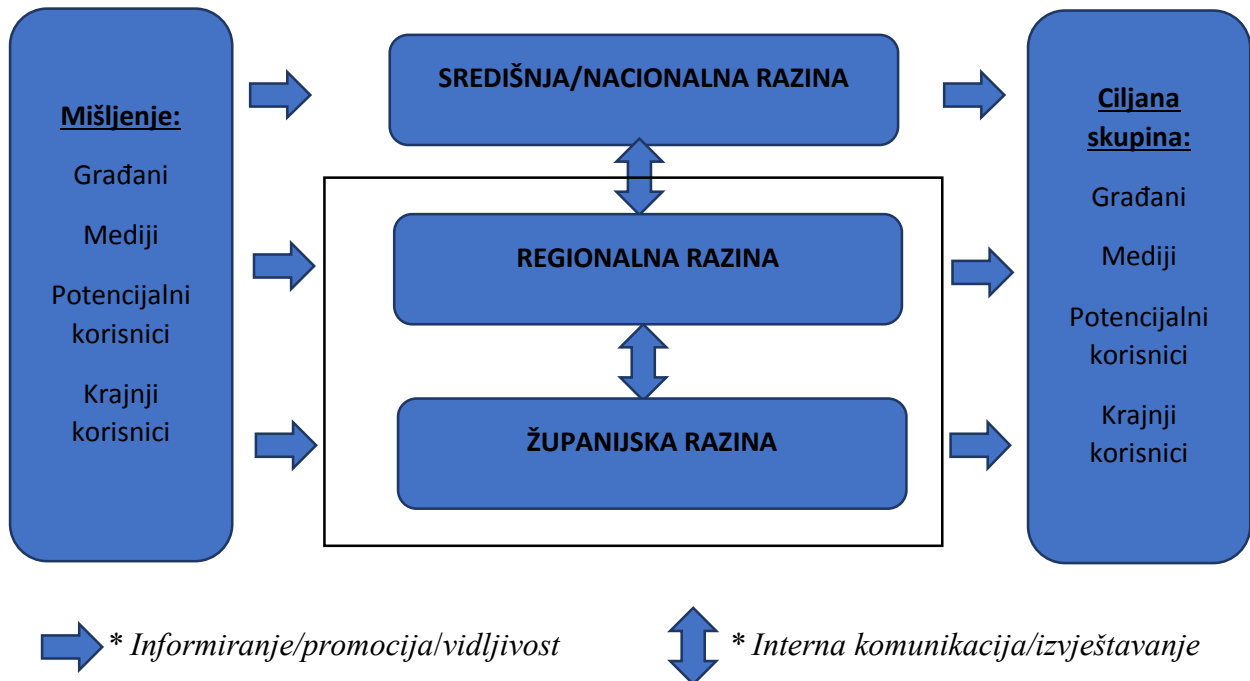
Mišljenje:

Građani

Mediji

Potencijalni korisnici

Krajnji korisnici

SREDIŠNJA/NACIONALNA RAZINA

REGIONALNA RAZINA

ŽUPANIJSKA RAZINA

Ciljana skupina:

Građani

Mediji

Potencijalni korisnici

Krajnji korisnici

* Informiranje/promocija/vidljivost

* Interna komunikacija/izvještavanje